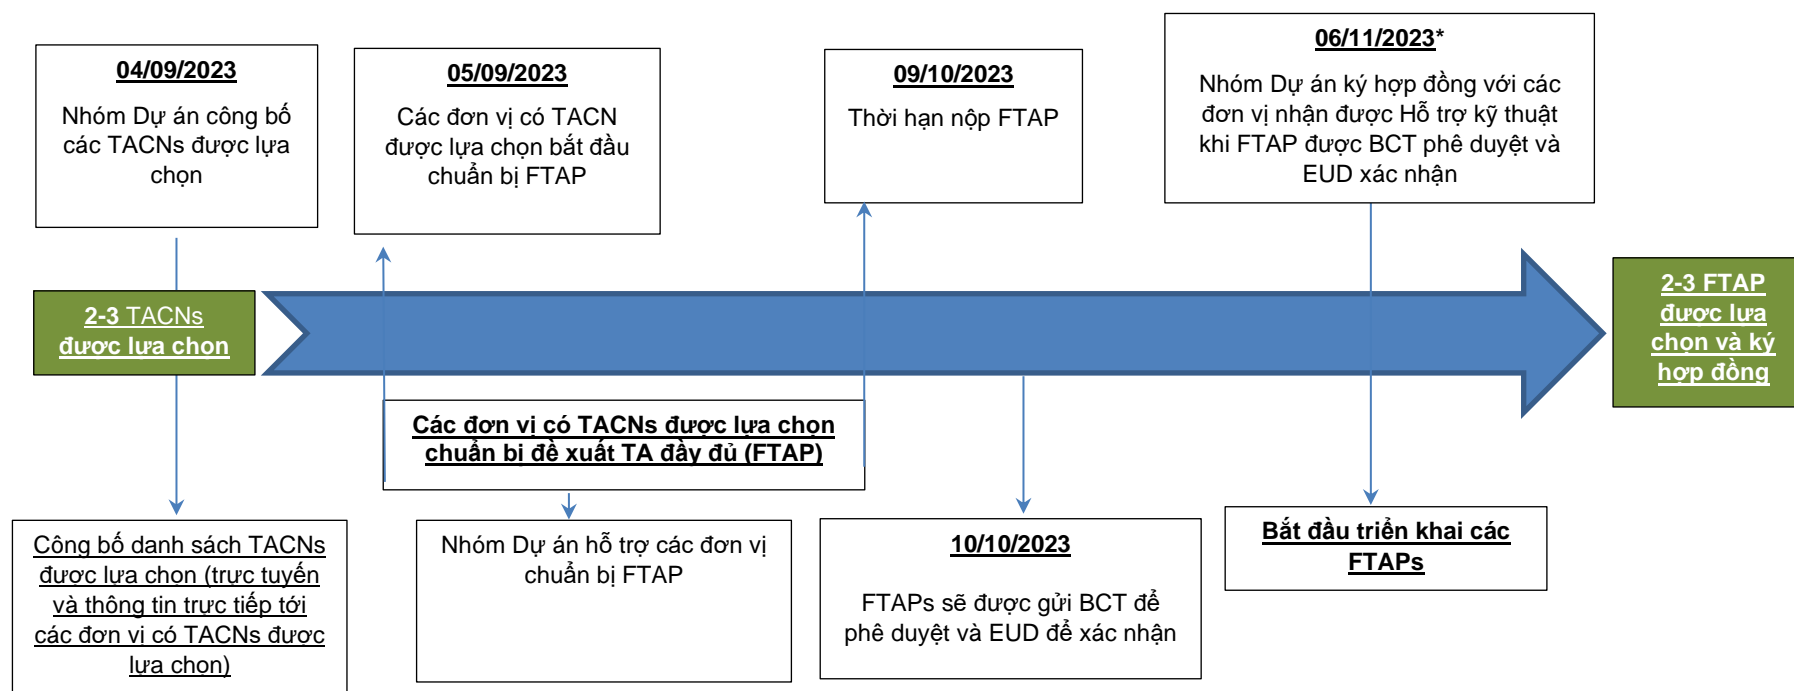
04/09/2023

Nhóm Dự án công bố các TACNs được lựa chọn

05/09/2023

Các đơn vị có TACN được lựa chọn bắt đầu chuẩn bị FTAP

09/10/2023

Thời hạn nộp FTAP

06/11/2023*

Nhóm Dự án ký hợp đồng với các đơn vị nhận được Hỗ trợ kỹ thuật khi FTAP được BCT phê duyệt và EUD xác nhận

2-3 TACNs được lựa chọn

2-3 FTAP được lựa chọn và ký hợp đồng

Các đơn vị có TACNs được lựa chọn chuẩn bị đề xuất TA đầy đủ (FTAP)

Công bố danh sách TACNs được lựa chọn (trực tuyến và thông tin trực tiếp tới các đơn vị có TACNs được lựa chọn)

Nhóm Dự án hỗ trợ các đơn vị chuẩn bị FTAP

10/10/2023

FTAPs sẽ được gửi BCT để phê duyệt và EUD để xác nhận

Bắt đầu triển khai các FTAPs